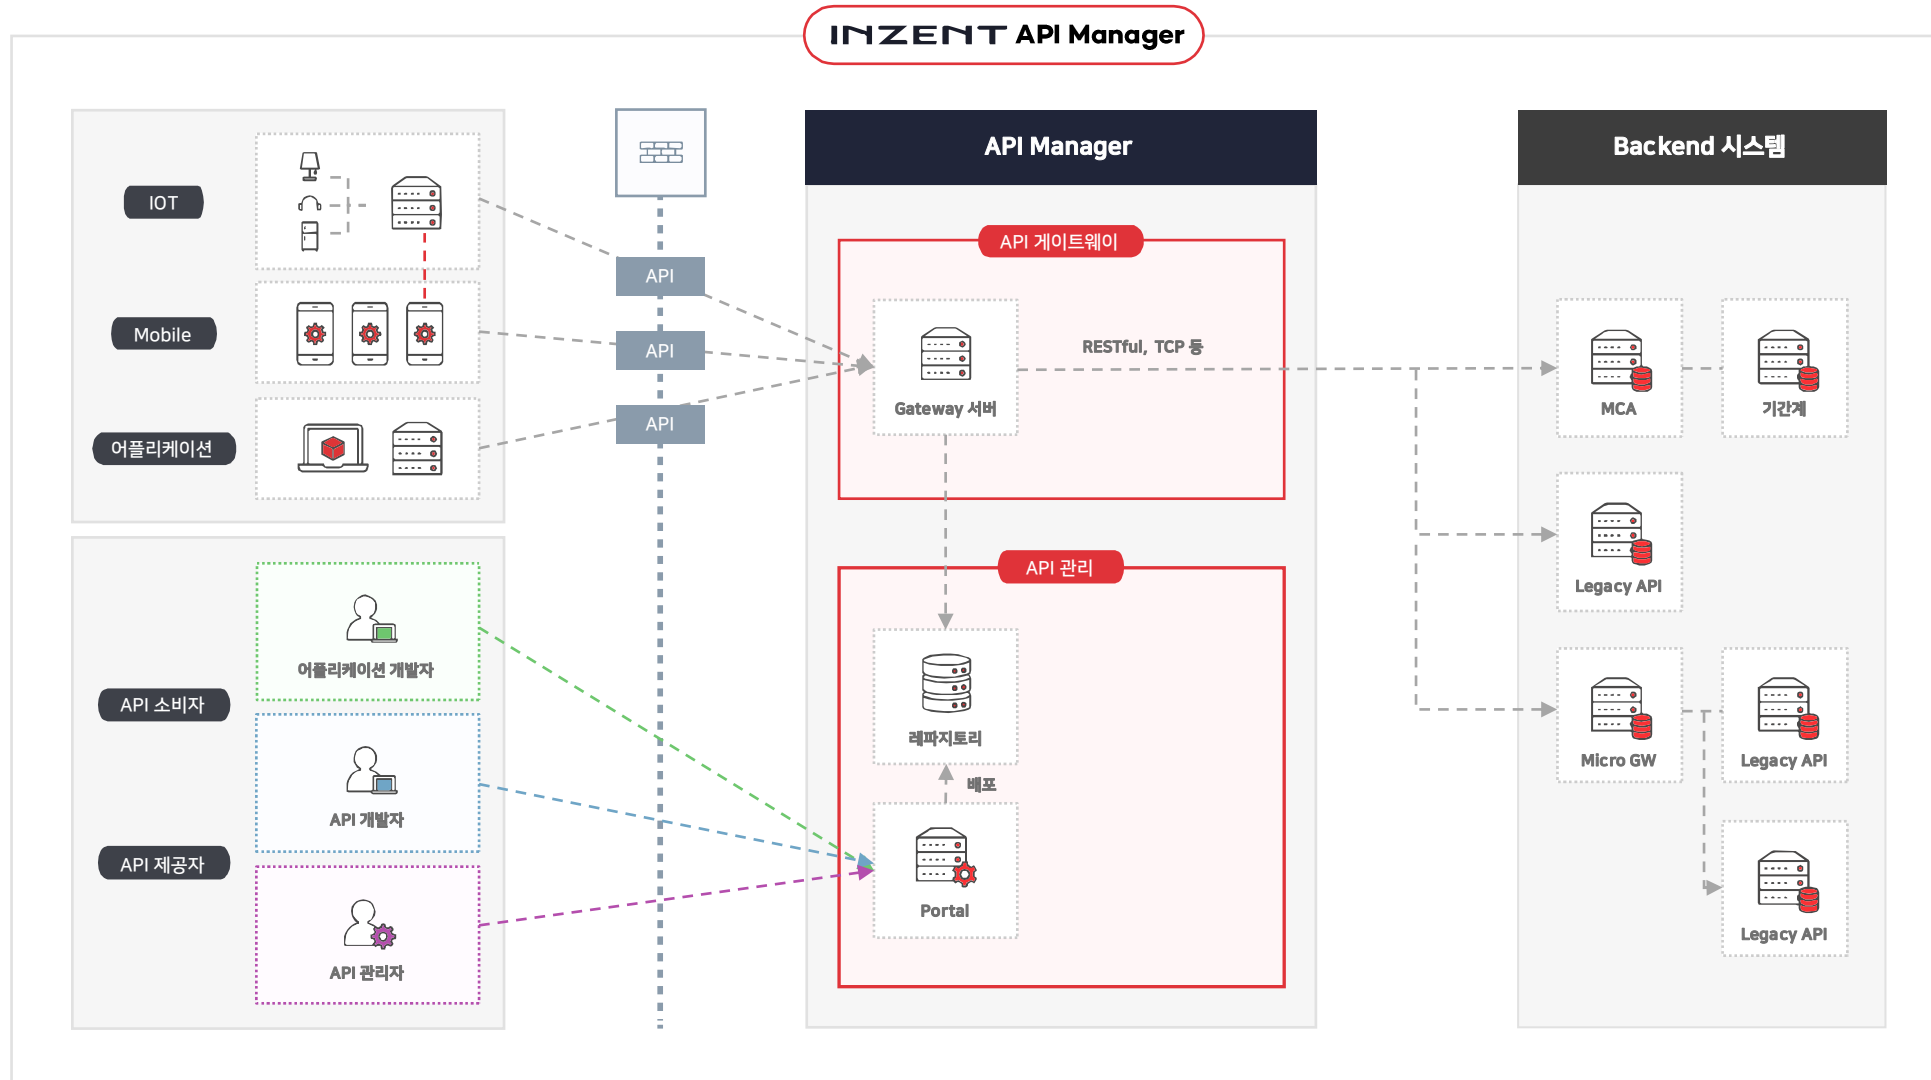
INZENT API Manager

IOT

Mobile

어플리케이션

API

API

API

API 소비자

API 제공자

어플리케이션 개발자

API 개발자

API 관리자

API Manager

API 게이트웨이

Gateway 서버

RESTful, TCP 등

API 관리

레파지토리

배포

Portal

Backend 시스템

MCA

기간계

Legacy API

Micro GW

Legacy API

Legacy API